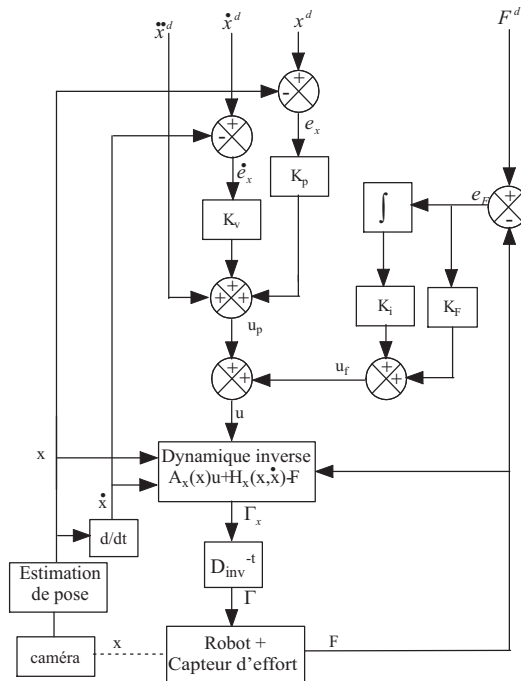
$\ddot{x}^d$ $\dot{x}^d$ $x^d$ $F^d$

+ -

+ -

$e_x$

$\dot{e}_x$

$K_p$

$K_v$

+ + +

$u_p$

+ +

$u$

$\int$

$e_F$

+ -

$K_i$

$K_F$

+ +

$u_f$

x

$\dot{x}$

Dynamique inverse
$A_x(x)u+H_x(x,\dot{x})-F$

$\Gamma_x$

d/dt

Estimation de pose

$D_{inv}^{-t}$

$\Gamma$

caméra

x

Robot + Capteur d'effort

F